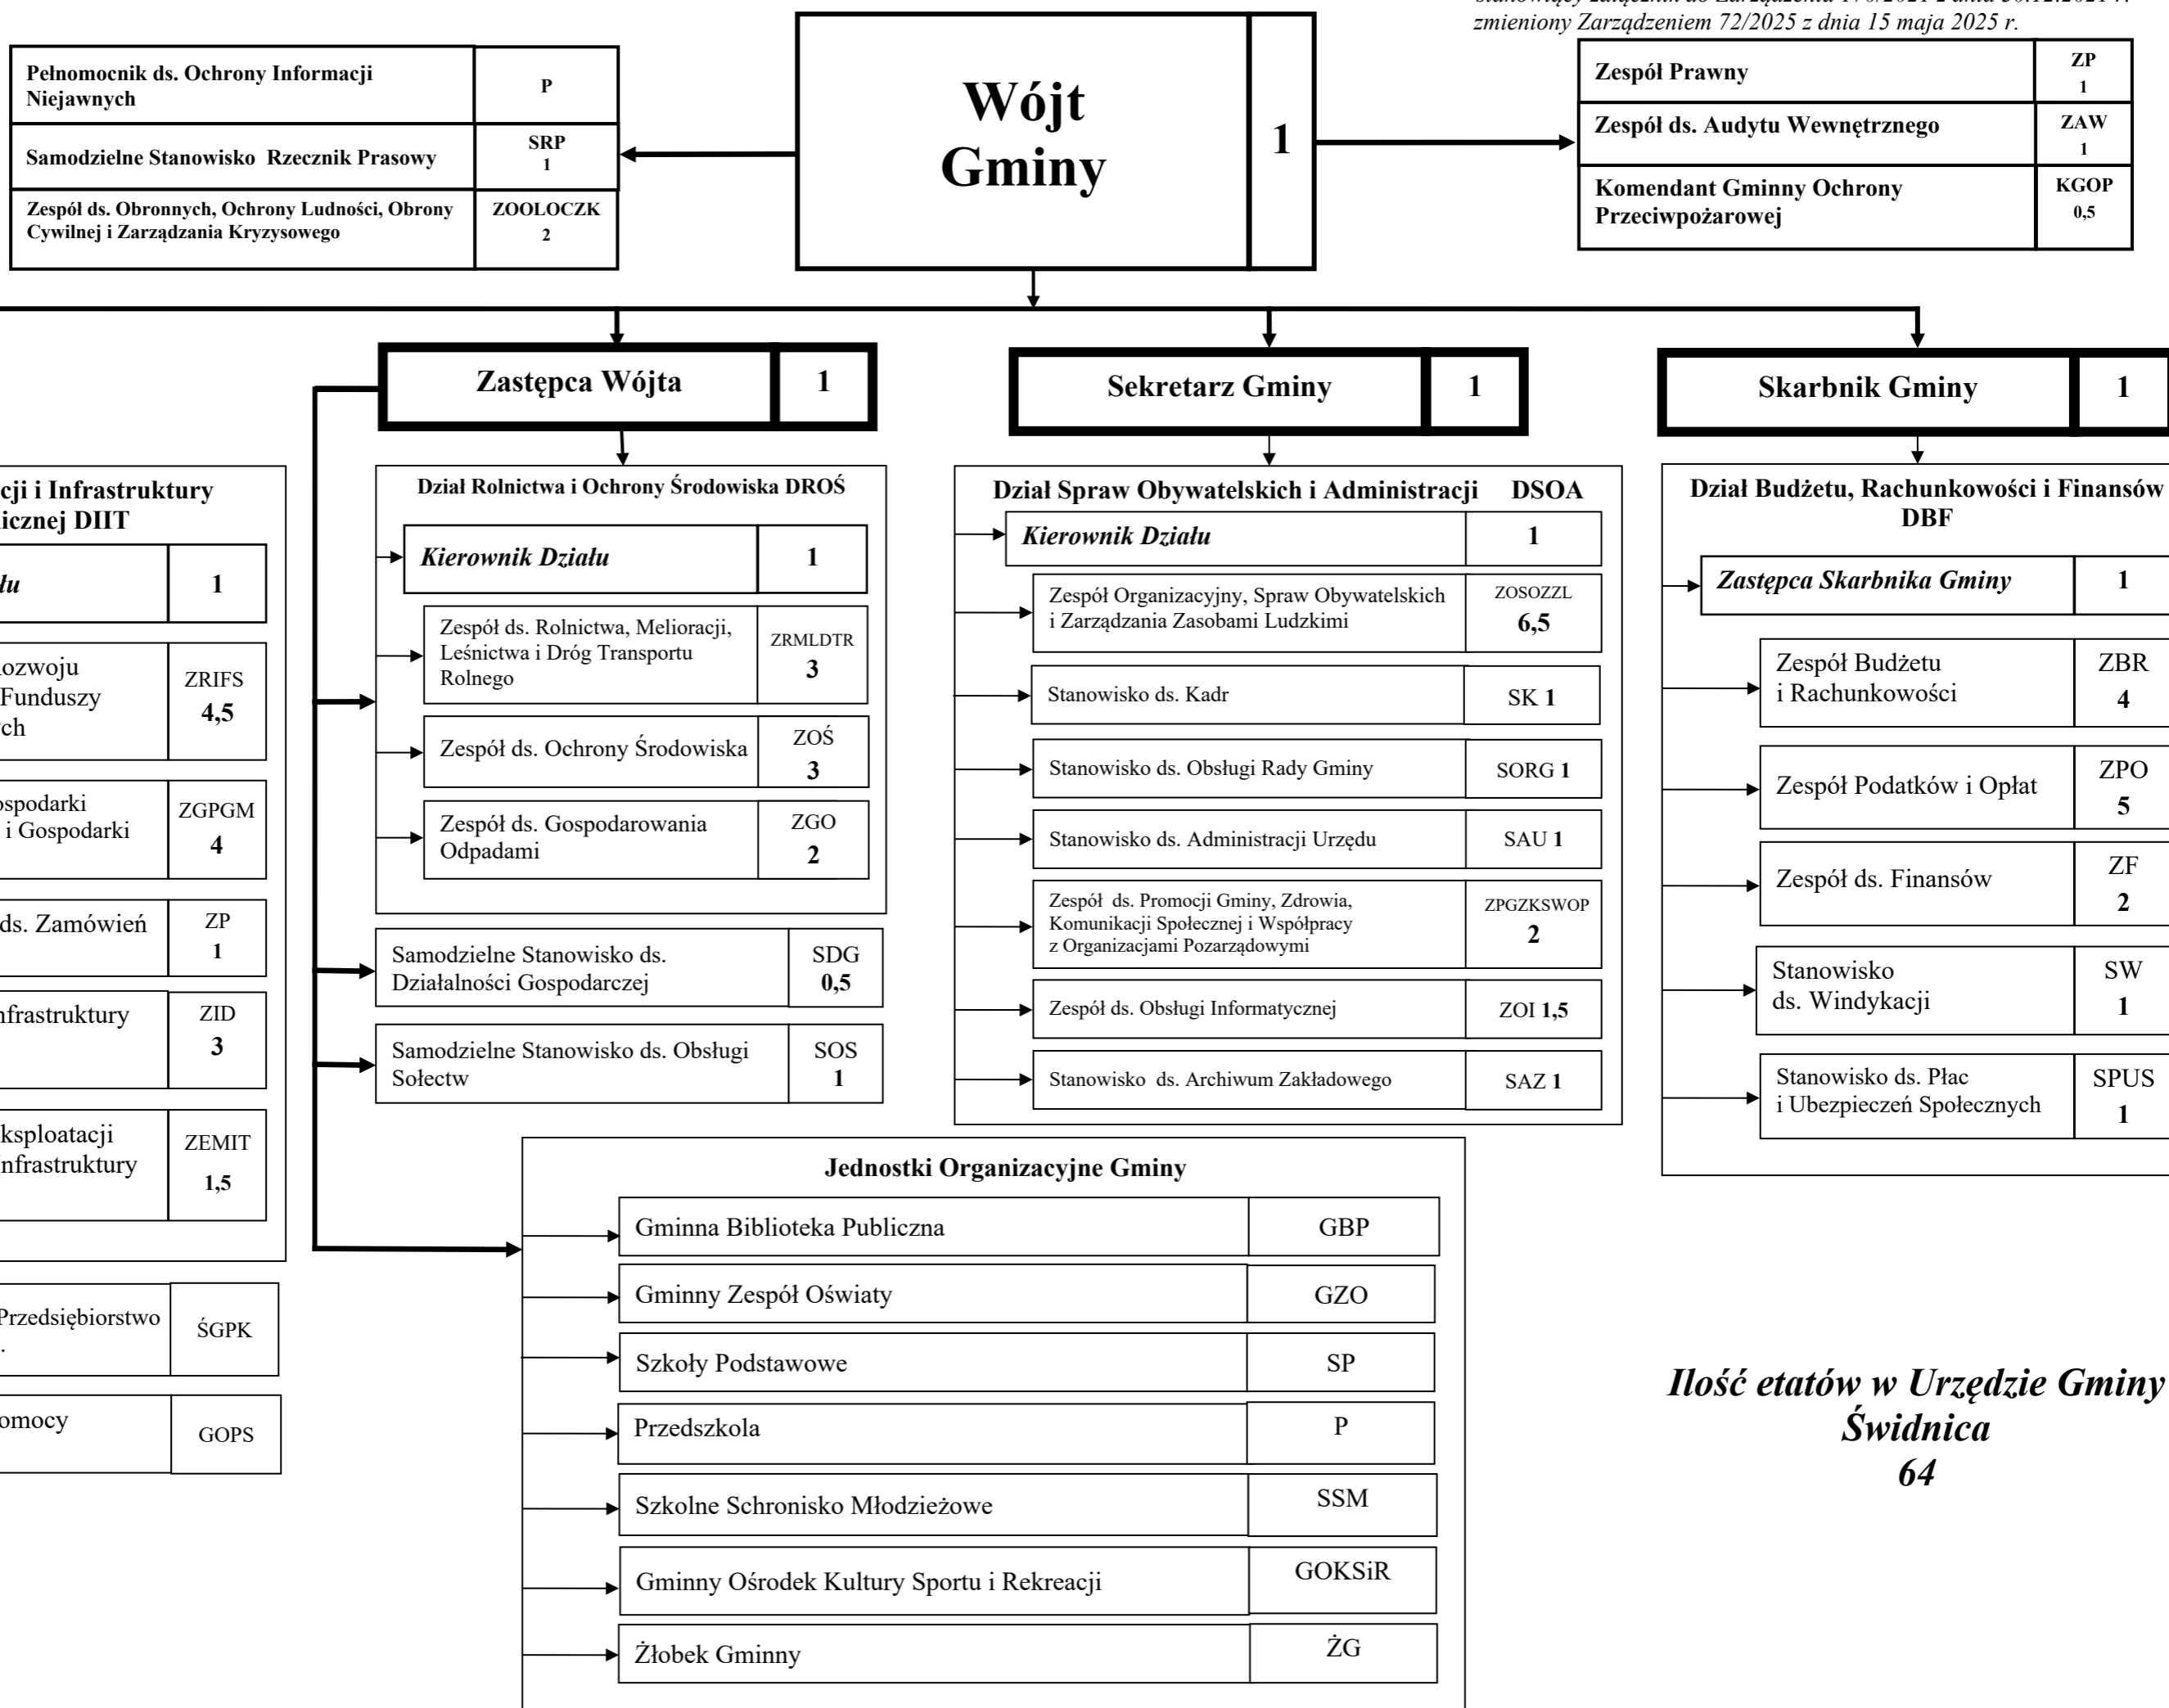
zmieniony Zarządzeniem 72/2025 z dnia 15 maja 2025 r.

| Pełnomocnik ds. Ochrony Informacji Niejawnych | P |
|---|---|
| Samodzielne Stanowisko Rzecznik Prasowy | SRP 1 |
| Zespół ds. Obronnych, Ochrony Ludności, Obrony Cywilnej i Zarządzania Kryzysowego | ZOOLOCZK 2 |

Wójt Gminy 1

| Zespół Prawny | ZP 1 |
|---|---|
| Zespół ds. Audytu Wewnętrznego | ZAW 1 |
| Komendant Gminny Ochrony Przeciwpożarowej | KGOP 0,5 |

Zastępca Wójta 1

Sekretarz Gminy 1

Skarbnik Gminy 1

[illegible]cji i Infrastruktury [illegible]icznej DIIT

| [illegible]łu | 1 |
|---|---|
| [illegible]ozwoju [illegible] Funduszy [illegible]ch | ZRIFS 4,5 |
| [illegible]ospodarki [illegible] i Gospodarki | ZGPGM 4 |
| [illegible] ds. Zamówień | ZP 1 |
| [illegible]nfrastruktury | ZID 3 |
| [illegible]ksploatacji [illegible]nfrastruktury | ZEMIT 1,5 |

| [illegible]Przedsiębiorstwo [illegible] | ŚGPK |
|---|---|
| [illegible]omocy | GOPS |

Dział Rolnictwa i Ochrony Środowiska DROŚ

| Kierownik Działu | 1 |
|---|---|
| Zespół ds. Rolnictwa, Melioracji, Leśnictwa i Dróg Transportu Rolnego | ZRMLDTR 3 |
| Zespół ds. Ochrony Środowiska | ZOŚ 3 |
| Zespół ds. Gospodarowania Odpadami | ZGO 2 |

| Samodzielne Stanowisko ds. Działalności Gospodarczej | SDG 0,5 |
|---|---|
| Samodzielne Stanowisko ds. Obsługi Sołectw | SOS 1 |

Dział Spraw Obywatelskich i Administracji DSOA

| Kierownik Działu | 1 |
|---|---|
| Zespół Organizacyjny, Spraw Obywatelskich i Zarządzania Zasobami Ludzkimi | ZOSOZZL 6,5 |
| Stanowisko ds. Kadr | SK 1 |
| Stanowisko ds. Obsługi Rady Gminy | SORG 1 |
| Stanowisko ds. Administracji Urzędu | SAU 1 |
| Zespół ds. Promocji Gminy, Zdrowia, Komunikacji Społecznej i Współpracy z Organizacjami Pozarządowymi | ZPGZKSWOP 2 |
| Zespół ds. Obsługi Informatycznej | ZOI 1,5 |
| Stanowisko ds. Archiwum Zakładowego | SAZ 1 |

Dział Budżetu, Rachunkowości i Finansów DBF

| Zastępca Skarbnika Gminy | 1 |
|---|---|
| Zespół Budżetu i Rachunkowości | ZBR 4 |
| Zespół Podatków i Opłat | ZPO 5 |
| Zespół ds. Finansów | ZF 2 |
| Stanowisko ds. Windykacji | SW 1 |
| Stanowisko ds. Płac i Ubezpieczeń Społecznych | SPUS 1 |

Jednostki Organizacyjne Gminy

| Gminna Biblioteka Publiczna | GBP |
|---|---|
| Gminny Zespół Oświaty | GZO |
| Szkoły Podstawowe | SP |
| Przedszkola | P |
| Szkolne Schronisko Młodzieżowe | SSM |
| Gminny Ośrodek Kultury Sportu i Rekreacji | GOKSiR |
| Żłobek Gminny | ŻG |

Ilość etatów w Urzędzie Gminy Świdnica 64